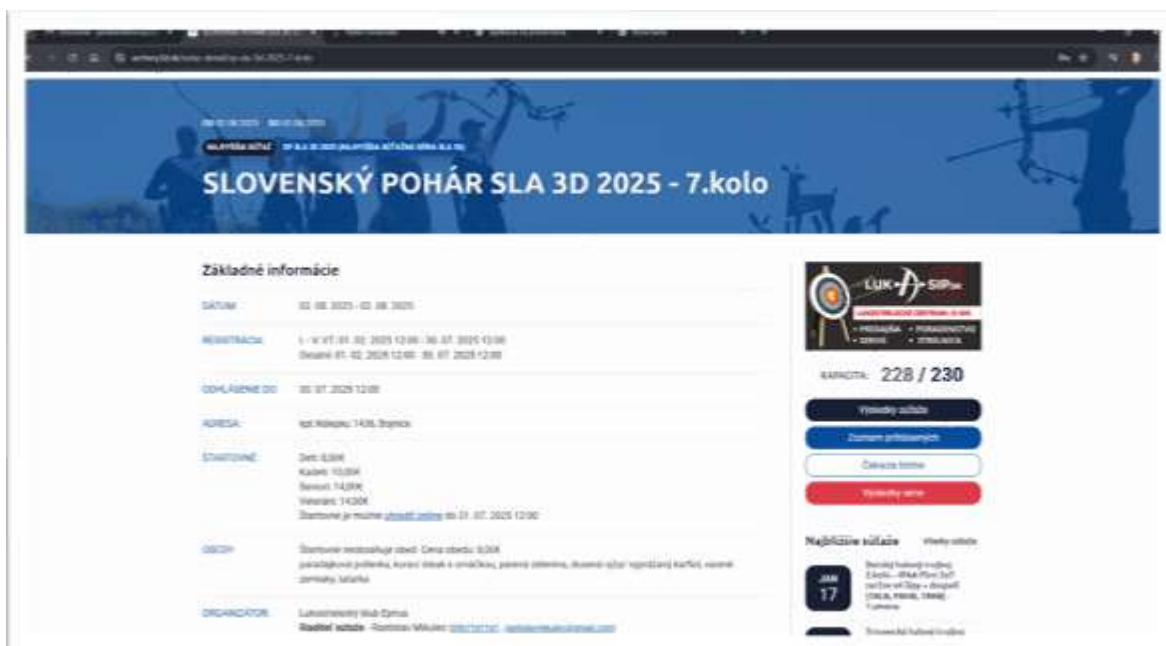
SLOVENSKÝ POHÁR SLA 3D 2025 - 7.kolo

Základné informácie

DÁTUM: 02. 08. 2025 - 02. 08. 2025

REGISTRÁCIA: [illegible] 01. 02. 2025 12:00 - 30. 07. 2025 12:00
Ostatní: 01. 02. 2025 12:00 - 30. 07. 2025 12:00

ODHLÁSENIE DO: 30. 07. 2025 12:00

ADRESA: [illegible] 1436, Bojnice

ŠTARTOVNÉ: Deti: 8,00€
Kadeti: 10,00€
Seniori: 14,00€
Veteráni: 14,00€
Štartovné je možné uhradiť online do 31. 07. 2025 12:00

OBED: Štartovné nezahŕňa obed. Cena obedu: 9,00€
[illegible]

ORGANIZÁTOR: Lukostrelecký klub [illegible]
Riaditeľ súťaže - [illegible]

LUK-SIP.sk

KAPACITA: 228 / 230

Výsledky súťaže
Zoznam prihlásených
Zakázať štartu
Výsledky série

Najbližšie súťaže
Všetky súťaže

JAN 17
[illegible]